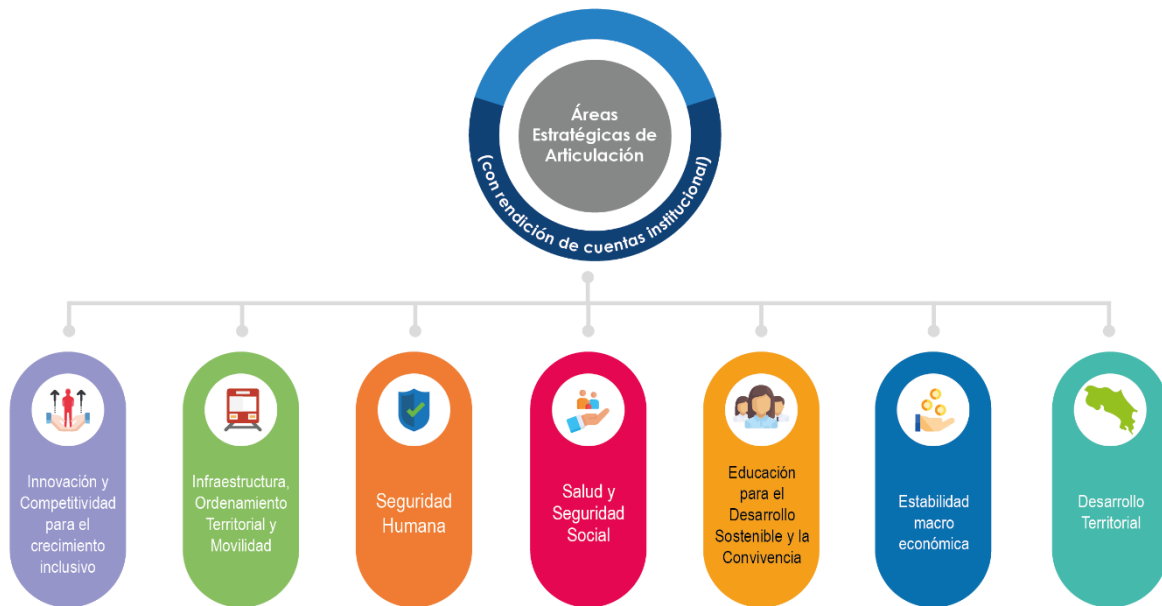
Áreas Estratégicas de Articulación

(con rendición de cuentas institucional)

Innovación y Competitividad para el crecimiento inclusivo

Infraestructura, Ordenamiento Territorial y Movilidad

Seguridad Humana

Salud y Seguridad Social

Educación para el Desarrollo Sostenible y la Convivencia

Estabilidad macro económica

Desarrollo Territorial